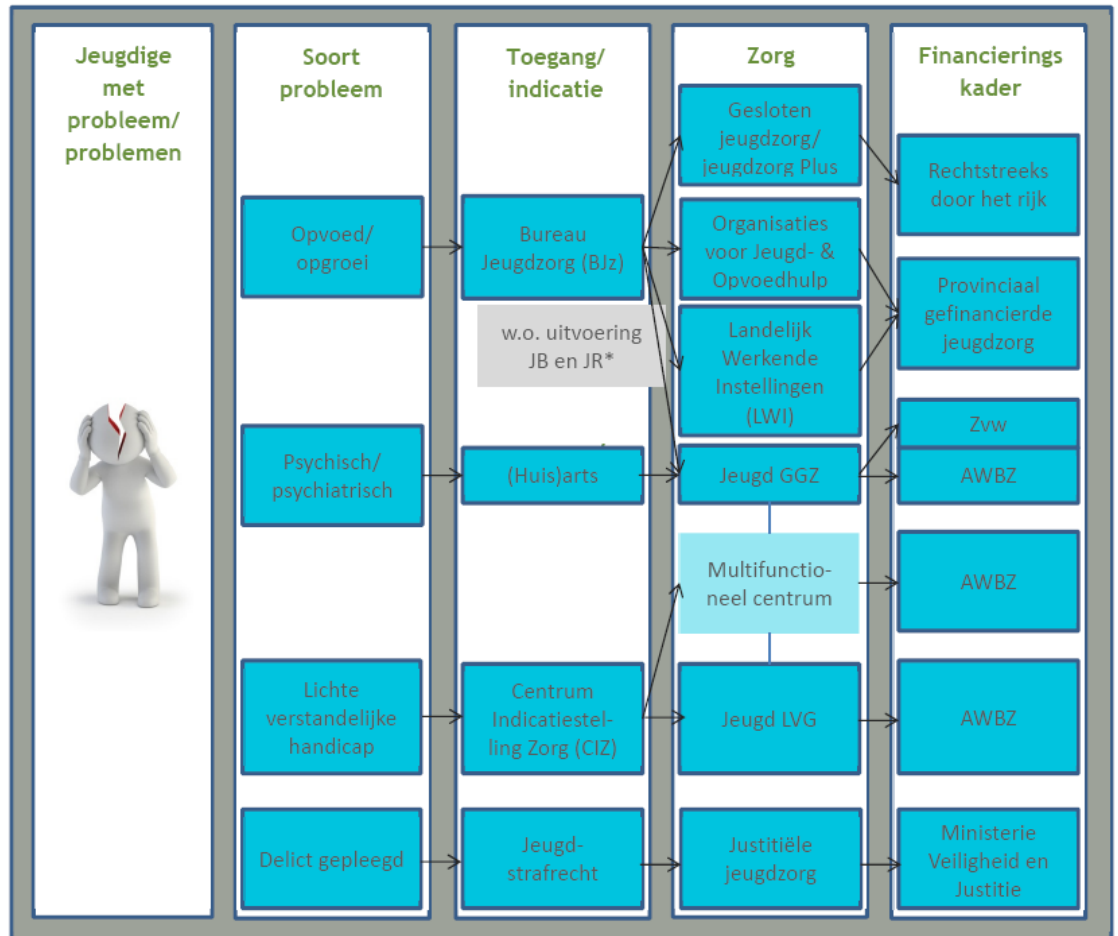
Jeugdige met probleem/ problemen

Soort probleem

Opvoed/ opgroei

Psychisch/ psychiatrisch

Lichte verstandelijke handicap

Delict gepleegd

Toegang/ indicatie

Bureau Jeugdzorg (BJz)

w.o. uitvoering JB en JR*

(Huis)arts

Centrum Indicatiestelling Zorg (CIZ)

Jeugdstrafrecht

Zorg

Gesloten jeugdzorg/ jeugdzorg Plus

Organisaties voor Jeugd- & Opvoedhulp

Landelijk Werkende Instellingen (LWI)

Jeugd GGZ

Multifunctioneel centrum

Jeugd LVG

Justitiële jeugdzorg

Financierings kader

Rechtstreeks door het rijk

Provinciaal gefinancierde jeugdzorg

Zvw

AWBZ

AWBZ

AWBZ

Ministerie Veiligheid en Justitie